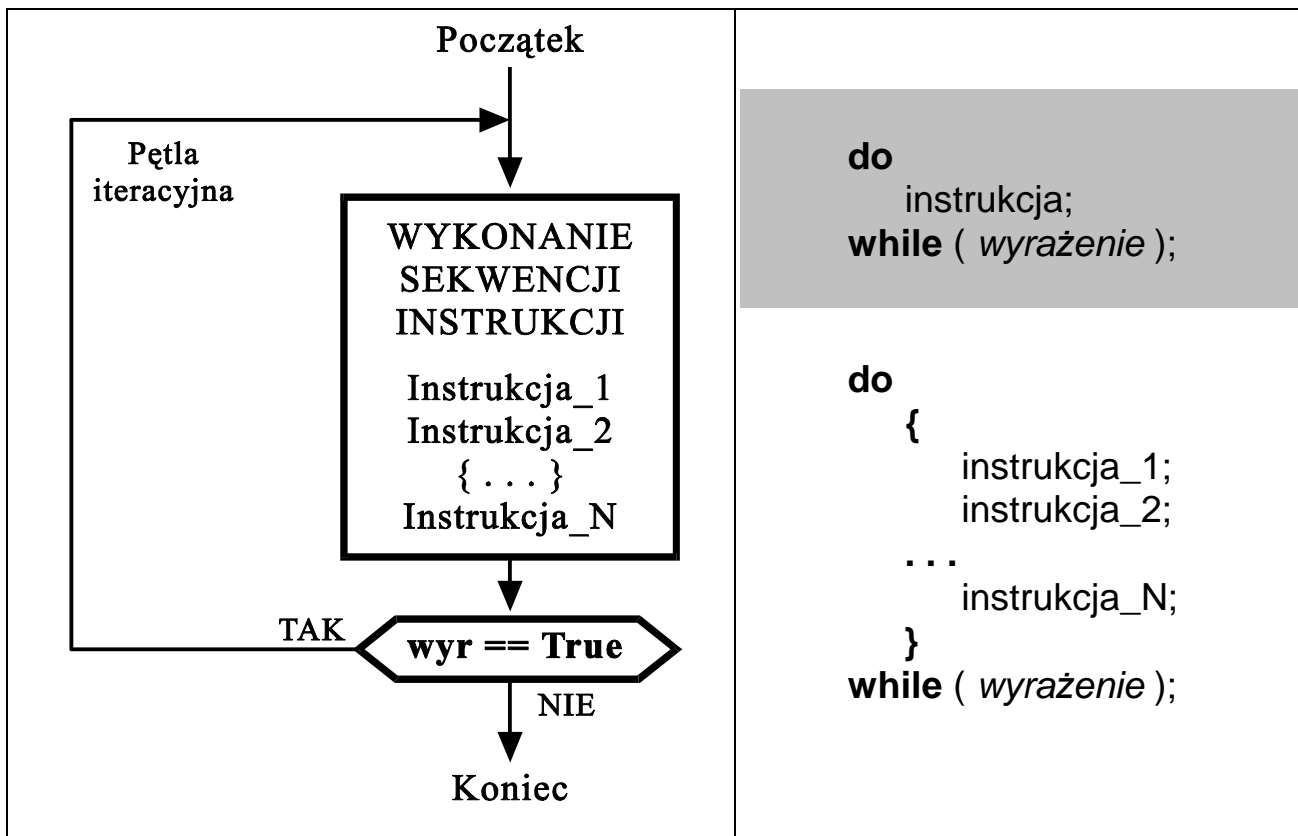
Początek

Pętla iteracyjna

WYKONANIE SEKWENCJI INSTRUKCJI

Instrukcja_1
Instrukcja_2
{ . . . }
Instrukcja_N

TAK

wyr == True

NIE

Koniec

do
instrukcja;
while ( wyrażenie );

do
{
instrukcja_1;
instrukcja_2;
. . .
instrukcja_N;
}
while ( wyrażenie );